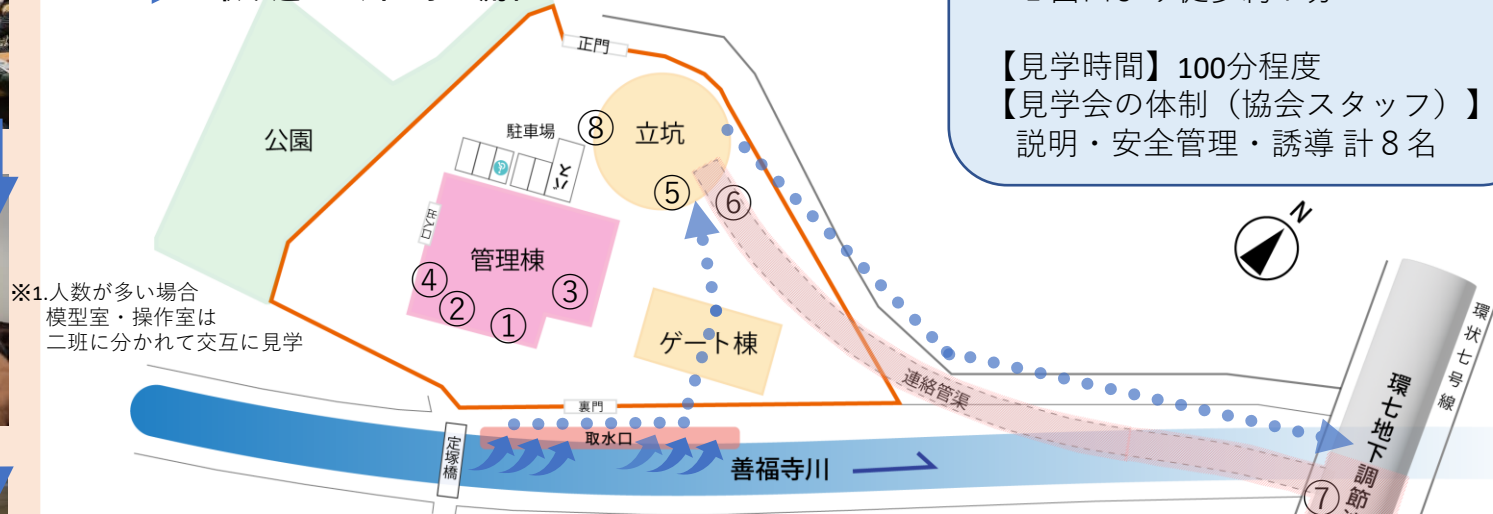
【見学時間】100分程度
【見学会の体制（協会スタッフ）】
説明・安全管理・誘導 計８名

公園

正門

駐車場

⑧ 立坑

⑤

⑥

出入口

管理棟

④

③

②

①

※1.人数が多い場合
模型室・操作室は
二班に分かれて交互に見学

ゲート棟

N

環状七号線

環七地下調節

連絡管渠

裏門

取水口

定塚橋

善福寺川

⑦